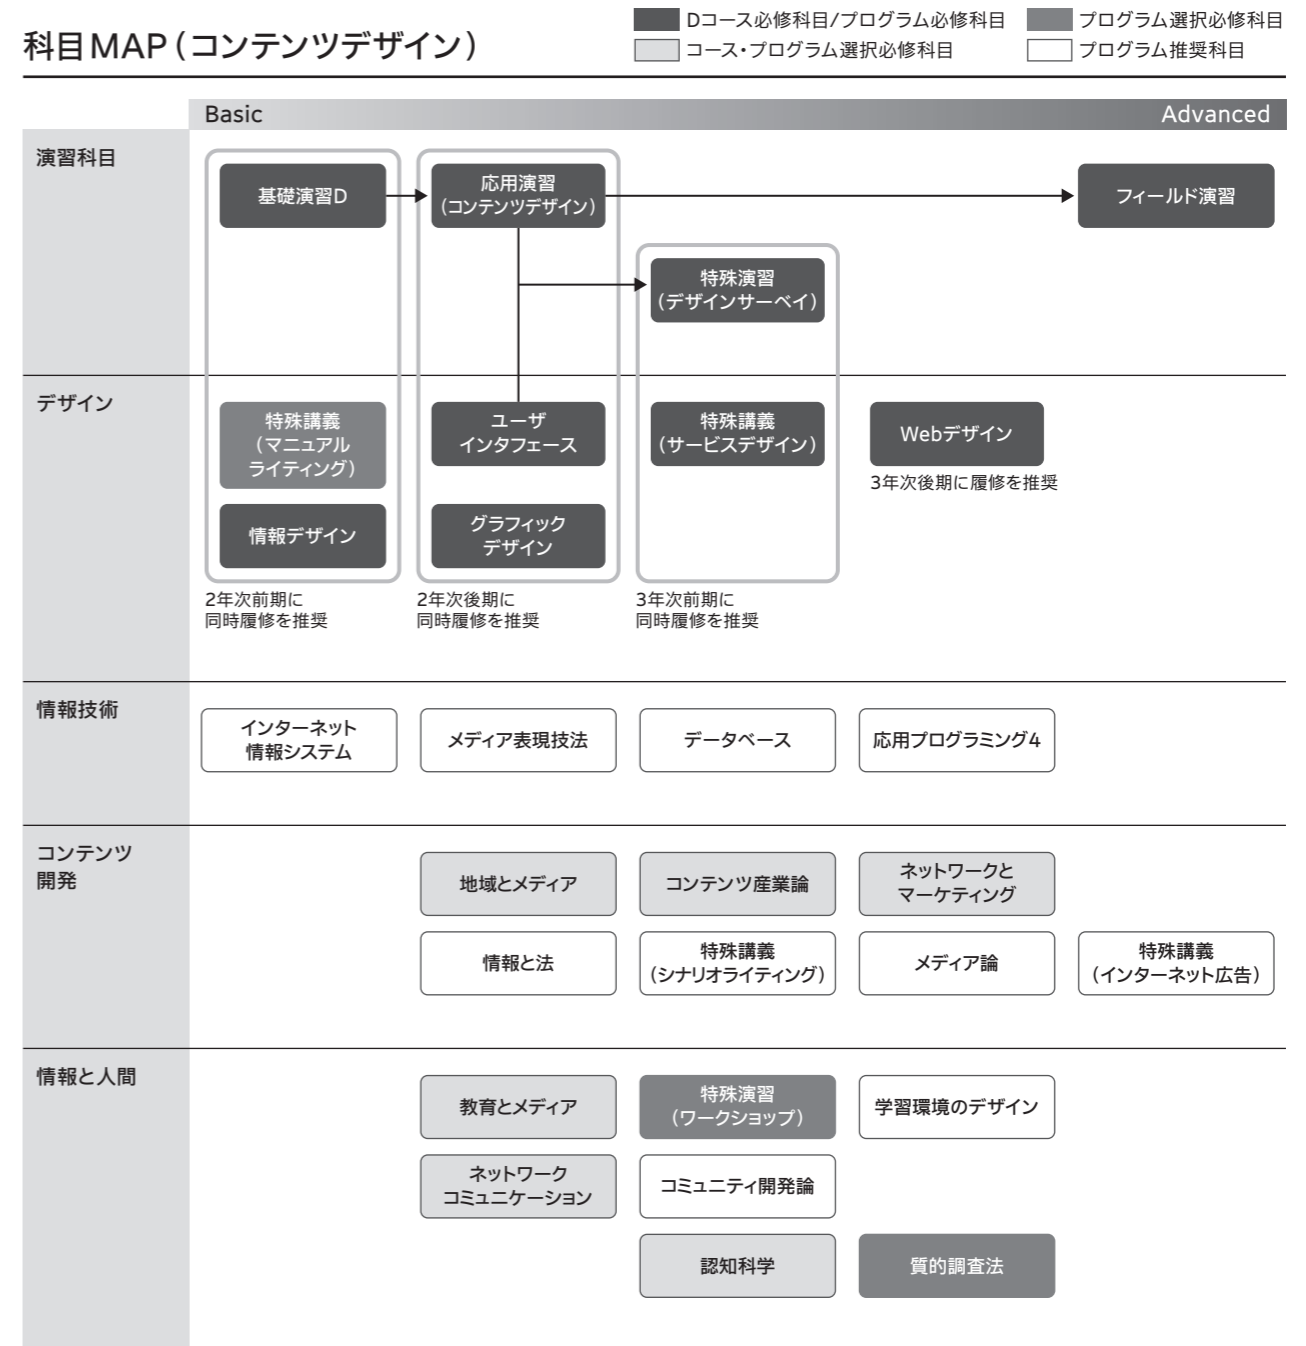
科目MAP(コンテンツデザイン)

Dコース必修科目/プログラム必修科目
プログラム選択必修科目
コース・プログラム選択必修科目
プログラム推奨科目

Basic
Advanced

演習科目

基礎演習D
応用演習(コンテンツデザイン)
フィールド演習
特殊演習(デザインサーベイ)

デザイン

特殊講義(マニュアルライティング)
情報デザイン
ユーザインタフェース
グラフィックデザイン
特殊講義(サービスデザイン)
Webデザイン
3年次後期に履修を推奨

2年次前期に同時履修を推奨
2年次後期に同時履修を推奨
3年次前期に同時履修を推奨

情報技術

インターネット情報システム
メディア表現技法
データベース
応用プログラミング4

コンテンツ開発

地域とメディア
コンテンツ産業論
ネットワークとマーケティング
情報と法
特殊講義(シナリオライティング)
メディア論
特殊講義(インターネット広告)

情報と人間

教育とメディア
特殊演習(ワークショップ)
学習環境のデザイン
ネットワークコミュニケーション
コミュニティ開発論
認知科学
質的調査法